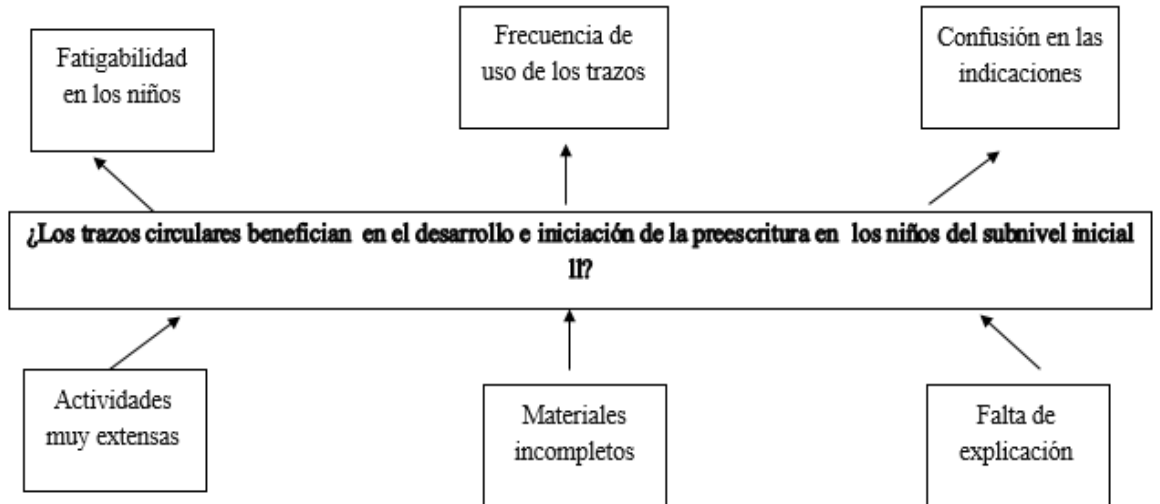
Fatigabilidad en los niños

Frecuencia de uso de los trazos

Confusión en las indicaciones

¿Los trazos circulares benefician en el desarrollo e iniciación de la preescritura en los niños del subnivel inicial II?

Actividades muy extensas

Materiales incompletos

Falta de explicación